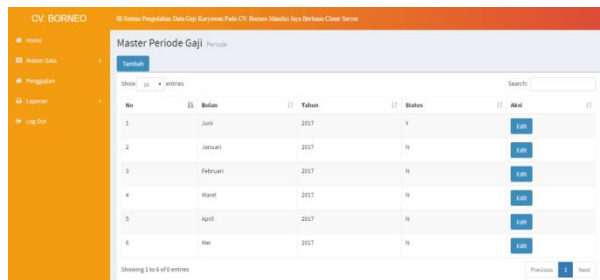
CV. BORNEO

☰ Sistem Pengolahan Data Gaji Karyawan Pada CV. Borneo Mandiri Jaya Berbasis Client Server

Home

Master Data

Penggajian

Laporan

Log Out

Master Periode Gaji Periode

Tambah

Show 10 entries

Search:

| No | Bulan | Tahun | Status | Aksi |
|---|---|---|---|---|
| 1 | Juni | 2017 | Y | Edit |
| 2 | Januari | 2017 | N | Edit |
| 3 | Februari | 2017 | N | Edit |
| 4 | Maret | 2017 | N | Edit |
| 5 | April | 2017 | N | Edit |
| 6 | Mei | 2017 | N | Edit |

Showing 1 to 6 of 6 entries

Previous 1 Next